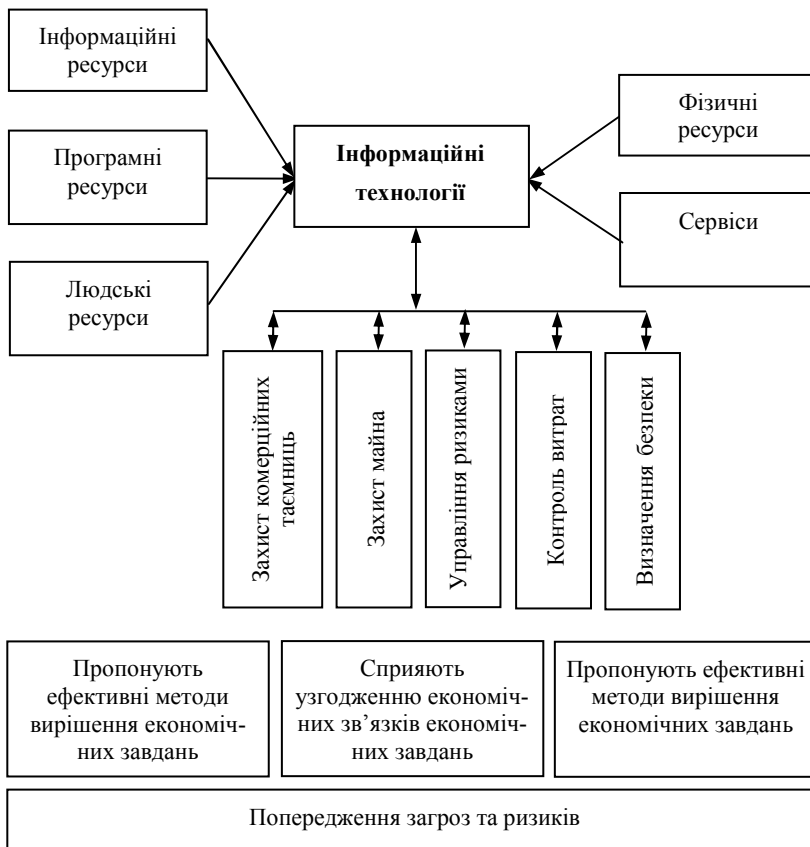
Інформаційні ресурси

Програмні ресурси

Людські ресурси

Інформаційні технології

Фізичні ресурси

Сервіси

Захист комерційних таємниць

Захист майна

Управління ризиками

Контроль витрат

Визначення безпеки

Пропонують ефективні методи вирішення економічних завдань

Сприяють узгодженню економічних зв'язків економічних завдань

Пропонують ефективні методи вирішення економічних завдань

Попередження загроз та ризиків